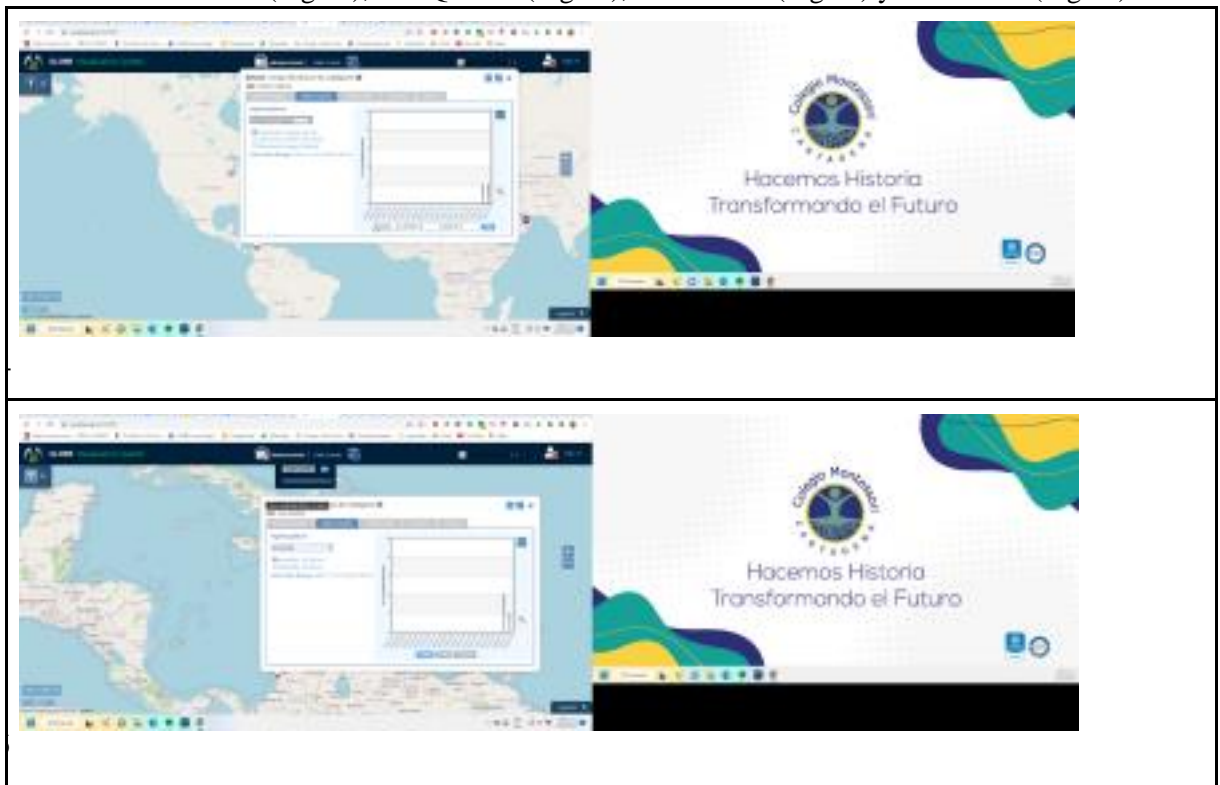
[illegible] (Figura), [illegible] (Figura), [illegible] (Figura) y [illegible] (Figura)

| | |
|---|---|
| GLOBE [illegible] | Colegio Montessori CARTAGENA Hacemos Historia Transformando el Futuro |
| GLOBE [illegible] | Colegio Montessori CARTAGENA Hacemos Historia Transformando el Futuro |